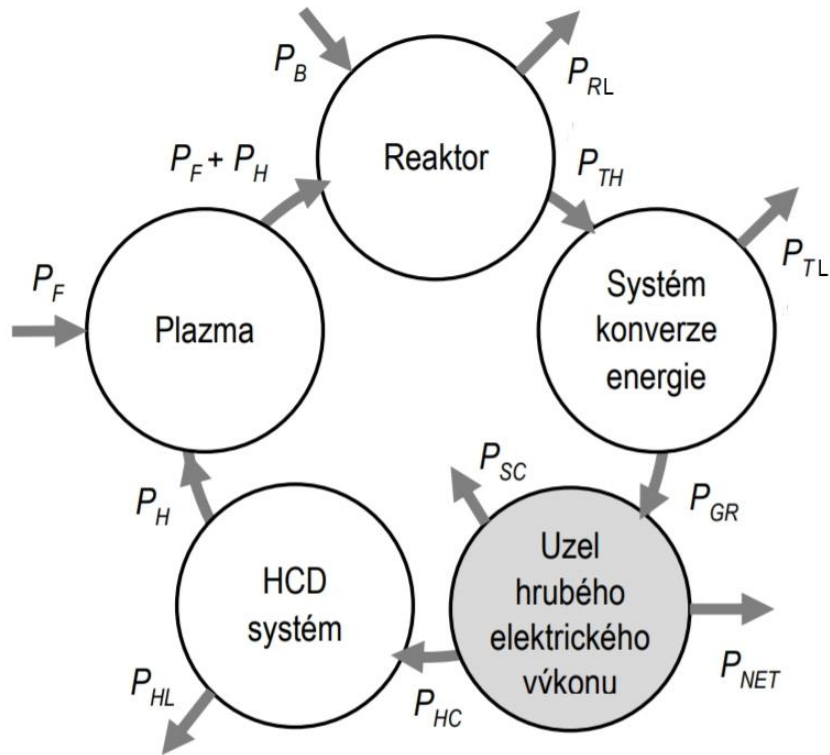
$P_B$

$P_{RL}$

Reaktor

$P_F + P_H$

$P_{TH}$

$P_{TL}$

$P_F$

Plazma

Systém konverze energie

$P_{SC}$

$P_H$

$P_{GR}$

HCD systém

Uzel hrubého elektrického výkonu

$P_{NET}$

$P_{HL}$

$P_{HC}$